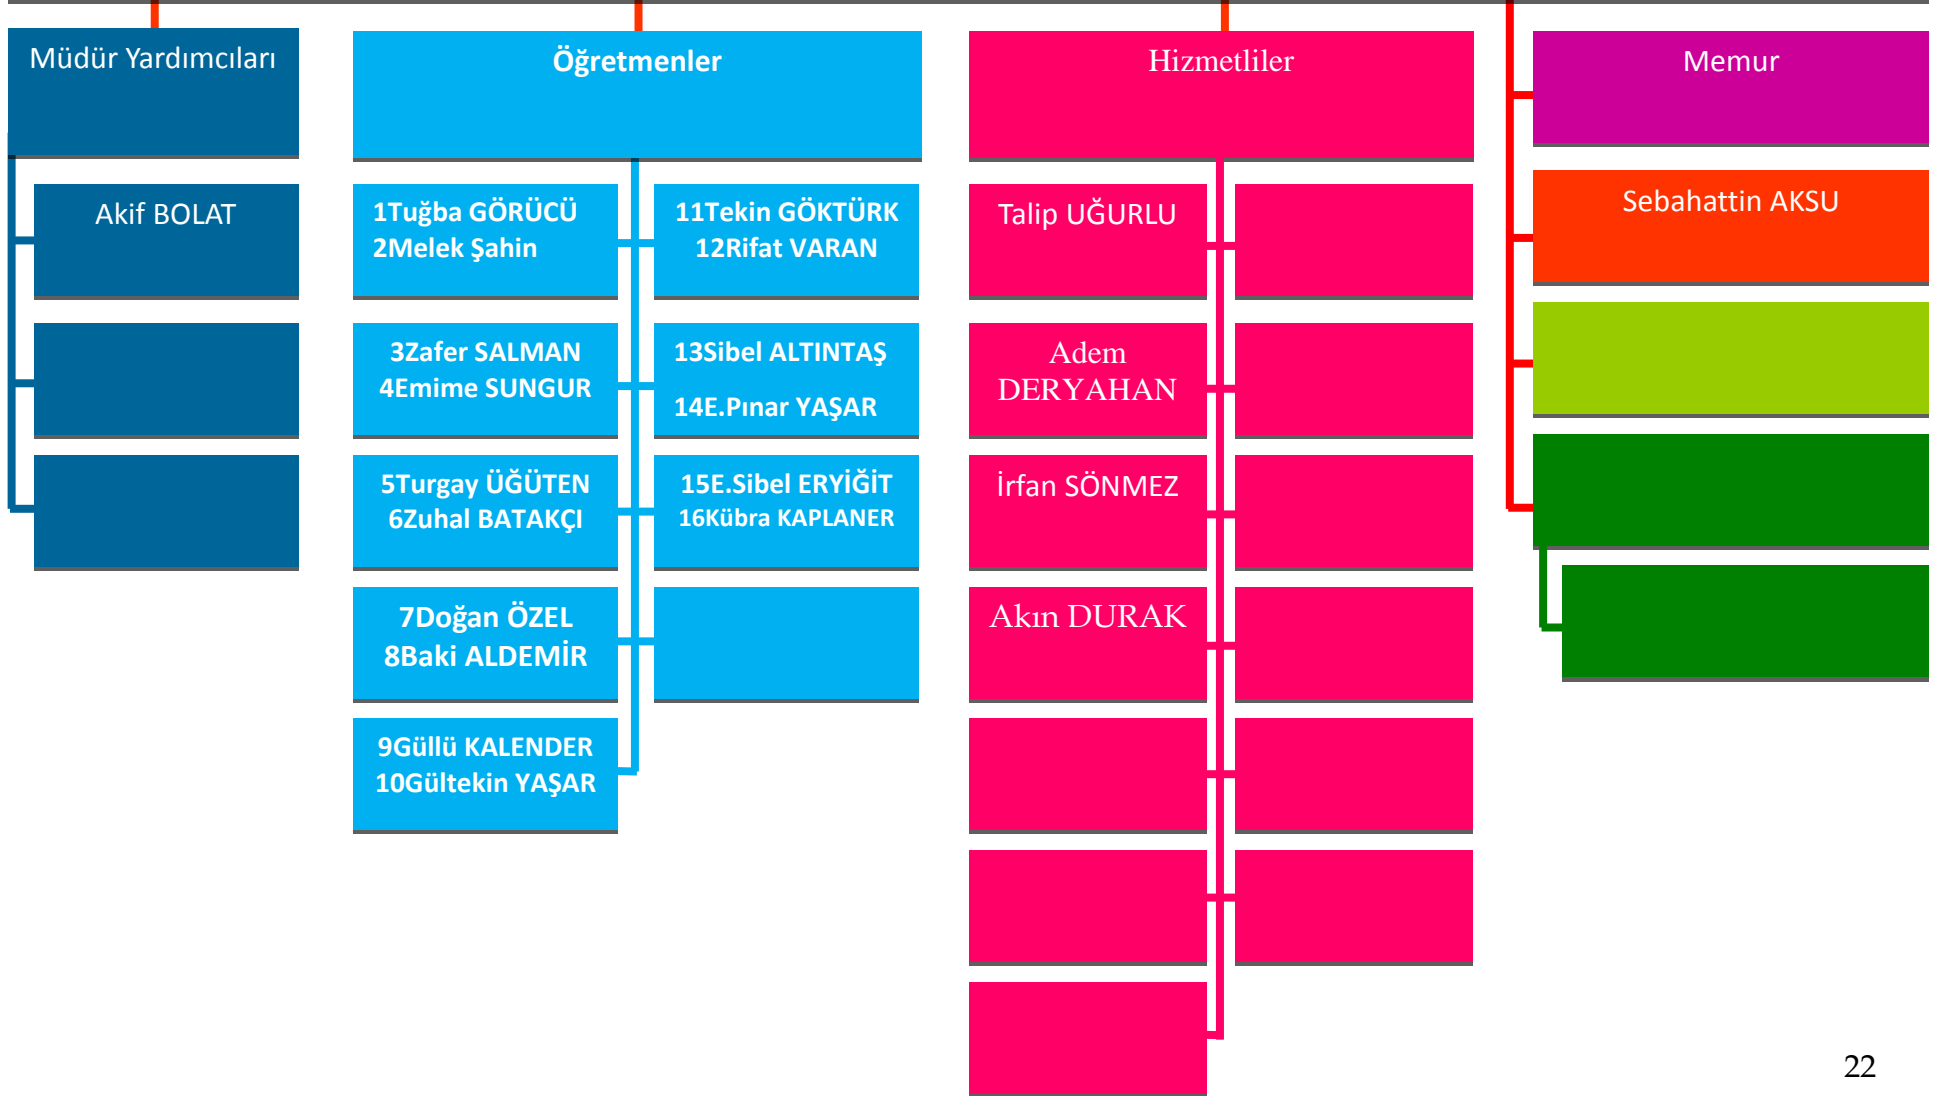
Müdür Yardımcıları

Akif BOLAT

Öğretmenler

1Tuğba GÖRÜCÜ
2Melek Şahin

11Tekin GÖKTÜRK
12Rifat VARAN

3Zafer SALMAN
4Emime SUNGUR

13Sibel ALTINTAŞ
14E.Pınar YAŞAR

5Turgay ÜĞÜTEN
6Zuhal BATAKÇI

15E.Sibel ERYİĞİT
16Kübra KAPLANER

7Doğan ÖZEL
8Baki ALDEMİR

9Güllü KALENDER
10Gültekin YAŞAR

Hizmetliler

Talip UĞURLU

Adem DERYAHAN

İrfan SÖNMEZ

Akın DURAK

Memur

Sebahattin AKSU

22